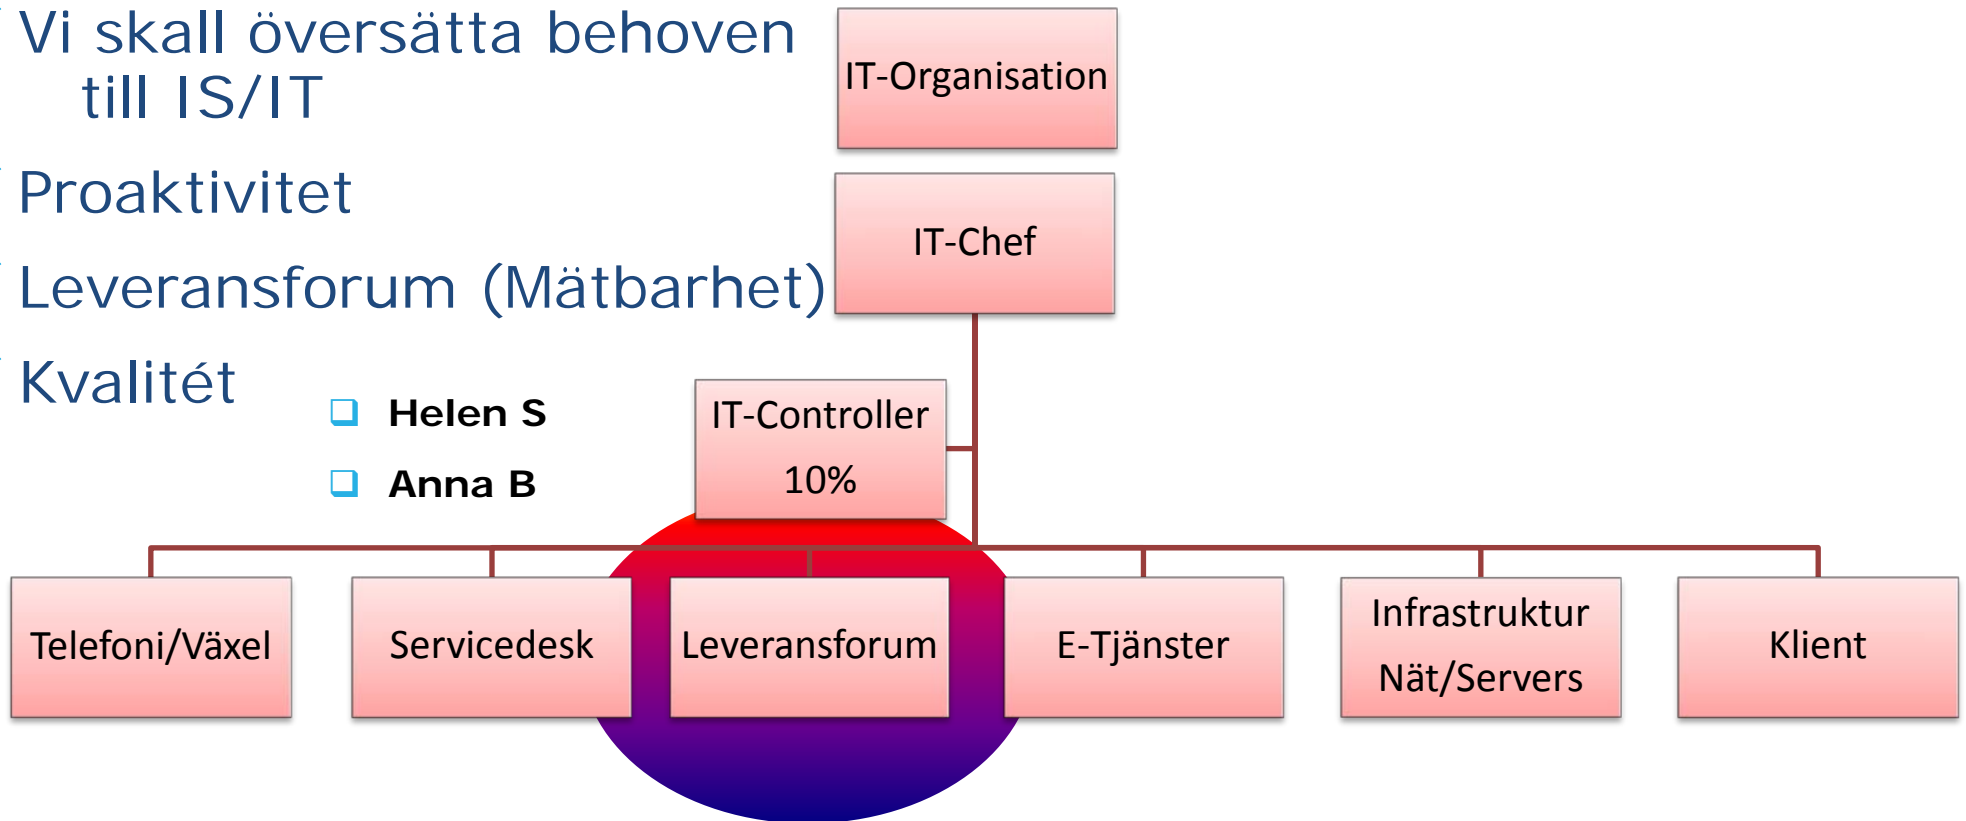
Vi skall översätta behoven till IS/IT

Proaktivitet

Leveransforum (Mätbarhet)

Kvalitét

- Helen S
- Anna B

IT-Organisation

IT-Chef

IT-Controller
10%

Telefoni/Växel

Servicedesk

Leveransforum

E-Tjänster

Infrastruktur
Nät/Servers

Klient